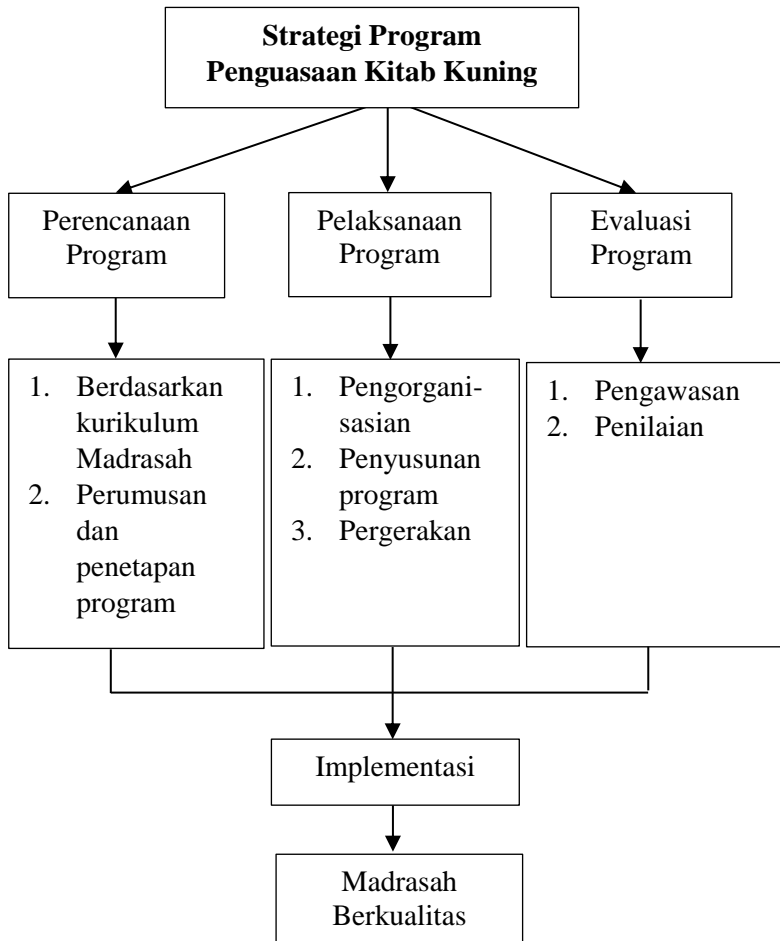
**Strategi Program Penguasaan Kitab Kuning**

Perencanaan Program

Pelaksanaan Program

Evaluasi Program

1. Berdasarkan kurikulum Madrasah
2. Perumusan dan penetapan program

1. Pengorganisasian
2. Penyusunan program
3. Pergerakan

1. Pengawasan
2. Penilaian

Implementasi

Madrasah Berkualitas